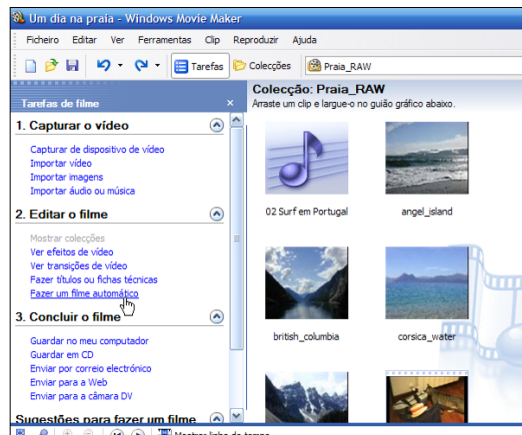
Um dia na praia - Windows Movie Maker

Ficheiro Editar Ver Ferramentas Clip Reproduzir Ajuda

Tarefas Colecções Praia_RAW

Tarefas de filme

1. Capturar o vídeo

Capturar de dispositivo de vídeo
Importar vídeo
Importar imagens
Importar áudio ou música

2. Editar o filme

Mostrar colecções
Ver efeitos de vídeo
Ver transições de vídeo
Fazer títulos ou fichas técnicas
Fazer um filme automático

3. Concluir o filme

Guardar no meu computador
Guardar em CD
Enviar por correio electrónico
Enviar para a Web
Enviar para a câmara DV

Sugestões para fazer um filme

Colecção: Praia_RAW
Arraste um clip e largue-o no guião gráfico abaixo.

02 Surf em Portugal
angel_island
british_columbia
corsica_water

Mostrar linha de tempo